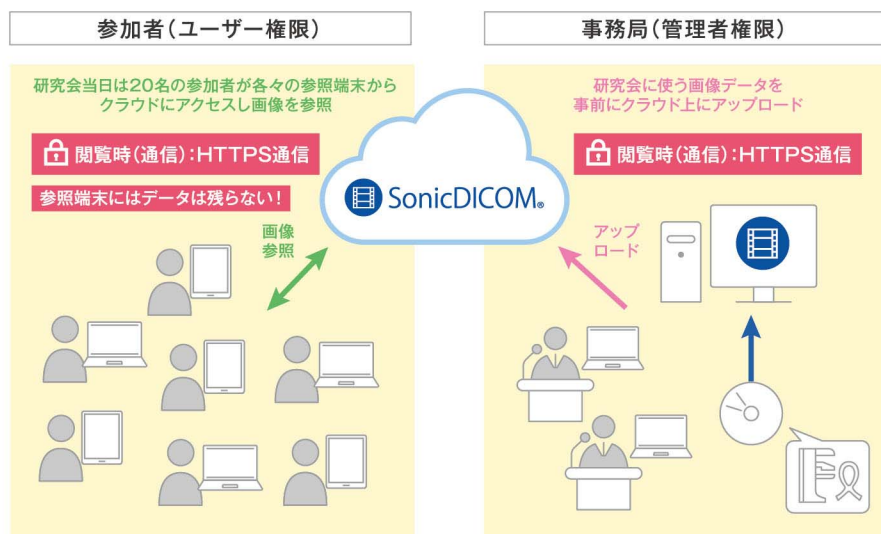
参加者(ユーザー権限)

研究会当日は20名の参加者が各々の参照端末からクラウドにアクセスし画像を参照

閲覧時(通信):HTTPS通信

参照端末にはデータは残らない!

画像参照

SonicDICOM

事務局(管理者権限)

研究会に使う画像データを事前にクラウド上にアップロード

閲覧時(通信):HTTPS通信

アップロード